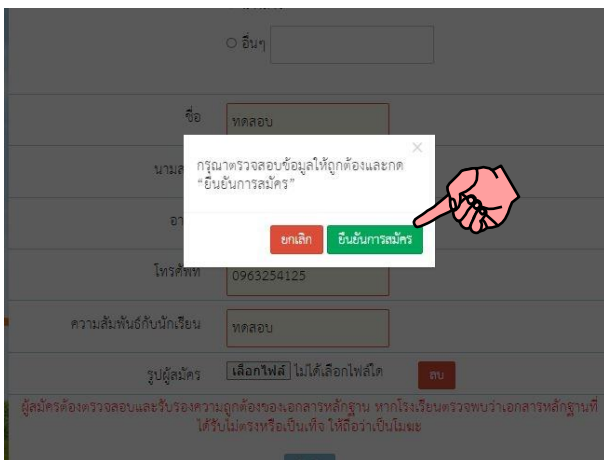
○ อื่นๆ

ชื่อ

ทดสอบ

นามส

อา

×

กรุณาตรวจสอบข้อมูลให้ถูกต้องและกด "ยืนยันการสมัคร"

ยกเลิก

ยืนยันการสมัคร

โทรศัพท์

0963254125

ความสัมพันธ์กับนักเรียน

ทดสอบ

รูปผู้สมัคร

เลือกไฟล์ ไม่ได้เลือกไฟล์ใด

ลบ

ผู้สมัครต้องตรวจสอบและรับรองความถูกต้องของเอกสารหลักฐาน หากโรงเรียนตรวจพบว่าเอกสารหลักฐานที่ได้รับไม่ตรงหรือเป็นเท็จ ให้ถือว่าเป็นโมฆะ